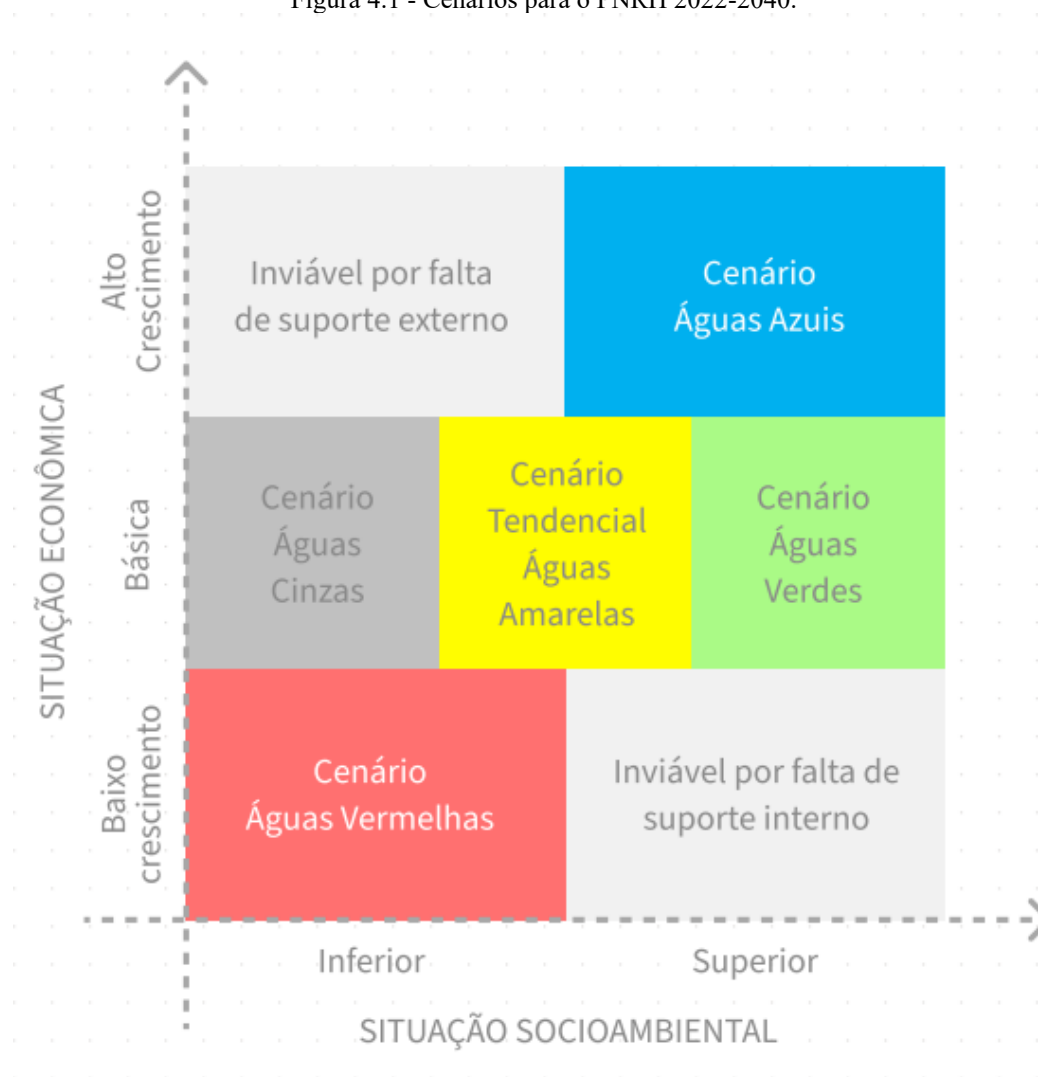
Figura 4.1 - Cenários para o PNRH 2022-2040.

SITUAÇÃO ECONÔMICA

Alto Crescimento

Inviável por falta de suporte externo

Cenário Águas Azuis

Básica

Cenário Águas Cinzas

Cenário Tendencial Águas Amarelas

Cenário Águas Verdes

Baixo crescimento

Cenário Águas Vermelhas

Inviável por falta de suporte interno

Inferior

Superior

SITUAÇÃO SOCIOAMBIENTAL